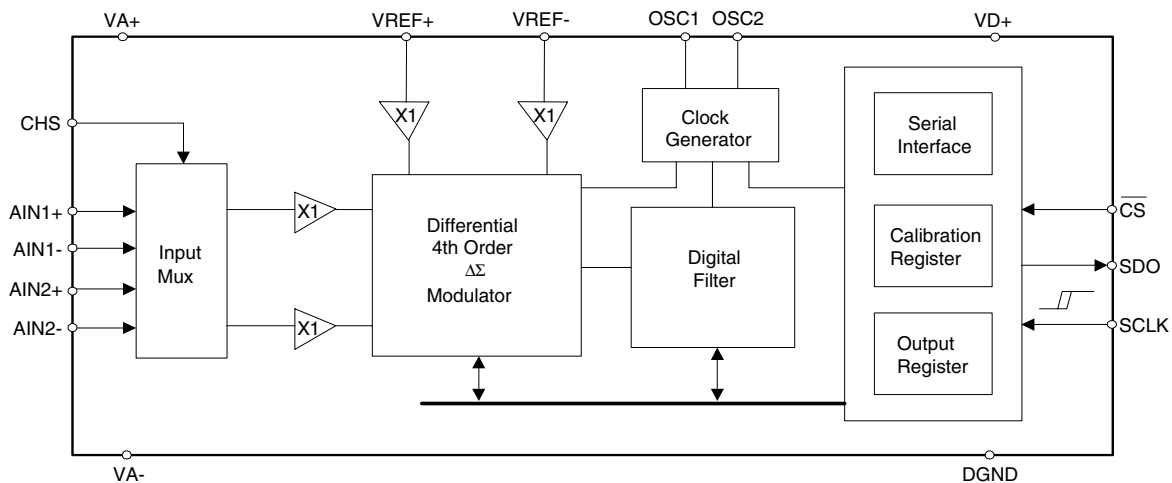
VA+
VREF+
VREF-
OSC1
OSC2
VD+
CHS
X1
X1
Clock Generator
Serial Interface
AIN1+
AIN1-
AIN2+
AIN2-
Input Mux
X1
X1
Differential 4th Order $\Delta\Sigma$ Modulator
Digital Filter
Calibration Register
Output Register
$\overline{CS}$
SDO
SCLK
VA-
DGND